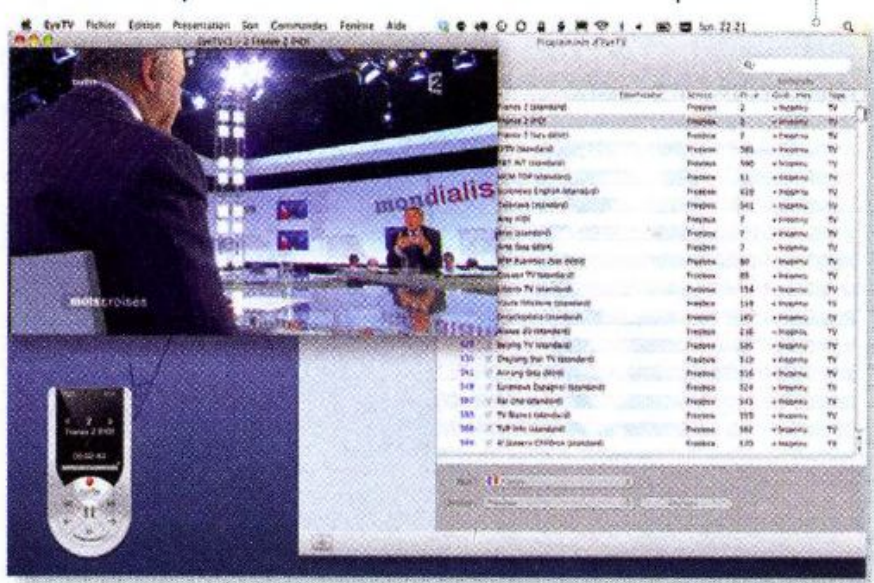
EyeTV Fichier Edition Présentation Son Commandes Fenêtre Aide

Sun 22:21

EyeTV(1) - 2 France 2 (HD)

Programmes d'EyeTV

mondialis

mots croisés

2
France 2 (HD)

| Nom | Fournisseur | Service | Ch. | Qualité | Type |
|---|---|---|---|---|---|
| France 2 (standard) | | Freebox | 2 | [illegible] | TV |
| France 2 (HD) | | Freebox | 2 | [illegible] | TV |
| France 3 (sans délai) | | Freebox | 3 | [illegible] | TV |
| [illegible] | | Freebox | 585 | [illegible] | TV |
| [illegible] | | Freebox | 590 | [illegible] | TV |
| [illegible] | | Freebox | 51 | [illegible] | TV |
| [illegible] | | Freebox | 610 | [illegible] | TV |
| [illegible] | | Freebox | 541 | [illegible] | TV |
| Arte (HD) | | Freebox | 7 | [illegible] | TV |
| Arte (standard) | | Freebox | 7 | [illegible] | TV |
| Arte (sans délai) | | Freebox | 7 | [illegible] | TV |
| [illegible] | | Freebox | 80 | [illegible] | TV |
| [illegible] | | Freebox | 85 | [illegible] | TV |
| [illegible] | | Freebox | 154 | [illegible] | TV |
| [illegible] | | Freebox | 159 | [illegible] | TV |
| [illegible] | | Freebox | 145 | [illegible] | TV |
| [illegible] | | Freebox | 216 | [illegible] | TV |
| Beijing TV (standard) | | Freebox | 505 | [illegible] | TV |
| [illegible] | | Freebox | 510 | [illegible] | TV |
| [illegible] | | Freebox | 516 | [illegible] | TV |
| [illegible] | | Freebox | 524 | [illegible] | TV |
| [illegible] | | Freebox | 543 | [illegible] | TV |
| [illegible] | | Freebox | 555 | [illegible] | TV |
| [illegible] | | Freebox | 582 | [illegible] | TV |
| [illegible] | | Freebox | 535 | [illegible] | TV |